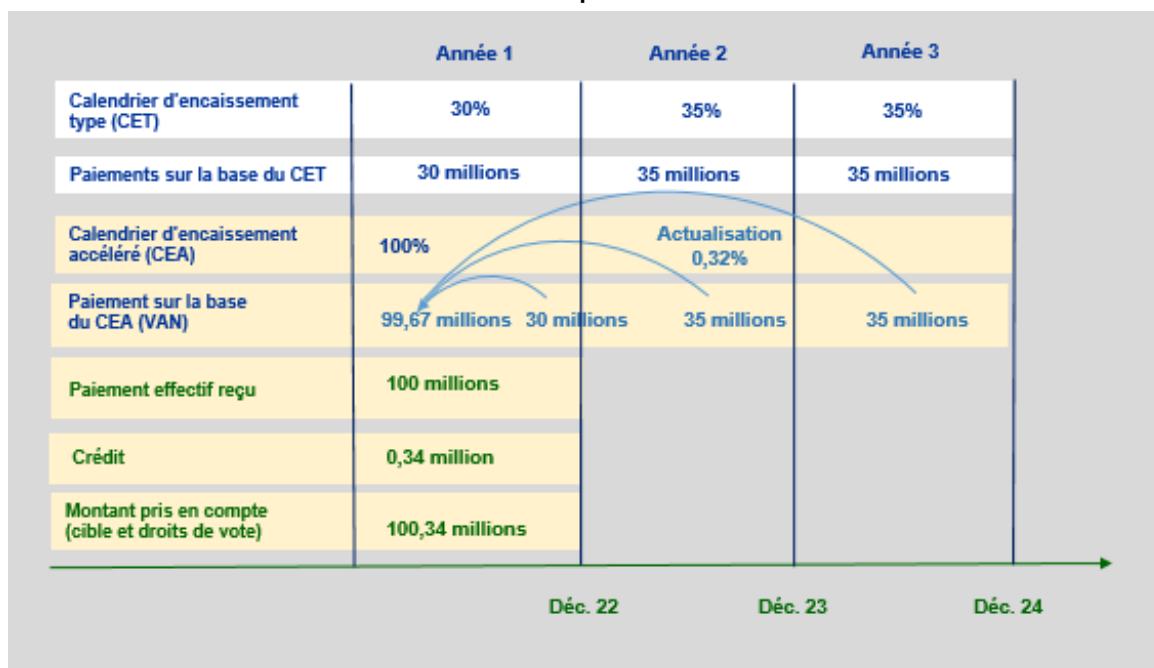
| | Année 1 | Année 2 | Année 3 |
|---|---|---|---|
| Calendrier d'encaissement type (CET) | 30% | 35% | 35% |
| Paiements sur la base du CET | 30 millions | 35 millions | 35 millions |
| Calendrier d'encaissement accéléré (CEA) | 100% | Actualisation 0,32% | |
| Paiement sur la base du CEA (VAN) | 99,67 millions 30 millions | 35 millions | 35 millions |
| Paiement effectif reçu | 100 millions | | |
| Crédit | 0,34 million | | |
| Montant pris en compte (cible et droits de vote) | 100,34 millions | | |

Déc. 22 Déc. 23 Déc. 24